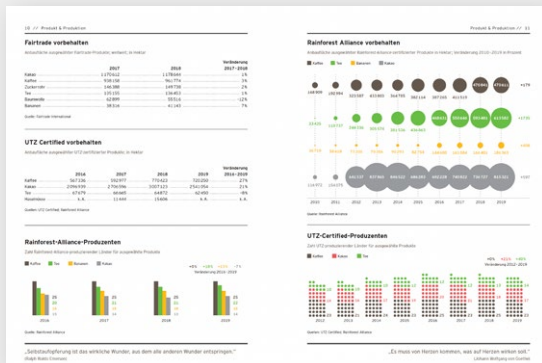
18 // Produkt & Produktion

Fairtrade vorbehalten

Anbaufläche ausgewählter Fairtrade-Produkte, weltweit, in Hektar

| | 2017 | 2018 | Veränderung 2017–2018 |
|---|---|---|---|
| Kakao | 1170412 | 1178460 | +1% |
| Kaffee | 938150 | 961774 | +3% |
| Zuckerrohr | 146380 | 149738 | +2% |
| Tee | 131555 | 136401 | +4% |
| Baumwolle | 62899 | 55516 | -12% |
| Bananen | 38316 | 41140 | +7% |

Quelle: Fairtrade International

UTZ Certified vorbehalten

Anbaufläche ausgewählter UTZ-zertifizierter Produkte, in Hektar

| | 2016 | 2017 | 2018 | 2019 | Veränderung 2016–2019 |
|---|---|---|---|---|---|
| Kaffee | 567736 | 592977 | 770422 | 720254 | 27% |
| Kakao | 2096930 | 2706396 | 3007123 | 2541354 | 21% |
| Tee | 67479 | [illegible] | 64872 | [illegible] | -6% |
| Haselnüsse | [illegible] | 11444 | 15606 | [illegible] | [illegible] |

Quellen: UTZ Certified, Rainforest Alliance

Rainforest-Alliance-Produzenten

Zahl Rainforest-Alliance-produzierender Länder für ausgewählte Produkte

Kaffee Tee Bananen Kakao

Veränderung 2016–2019

2016 2017 2018 2019

Quelle: Rainforest Alliance

„Selbstaufopferung ist das wirkliche Wunder, aus dem alle anderen Wunder entspringen."
(Ralph Waldo Emerson)

Produkt & Produktion // 19

Rainforest Alliance vorbehalten

Anbaufläche ausgewählter Rainforest-Alliance-zertifizierter Produkte in Hektar, Veränderung 2012–2019 in Prozent

Kaffee Tee Bananen Kakao

+179

2012 2013 2014 2015 2016 2017 2018 2019

Quelle: Rainforest Alliance

UTZ-Certified-Produzenten

Zahl UTZ-produzierender Länder für ausgewählte Produkte

Kaffee Kakao Tee

Veränderung 2012–2019

Quellen: UTZ Certified, Rainforest Alliance

„Es muss von Herzen kommen, was auf Herzen wirken soll."
(Johann Wolfgang von Goethe)